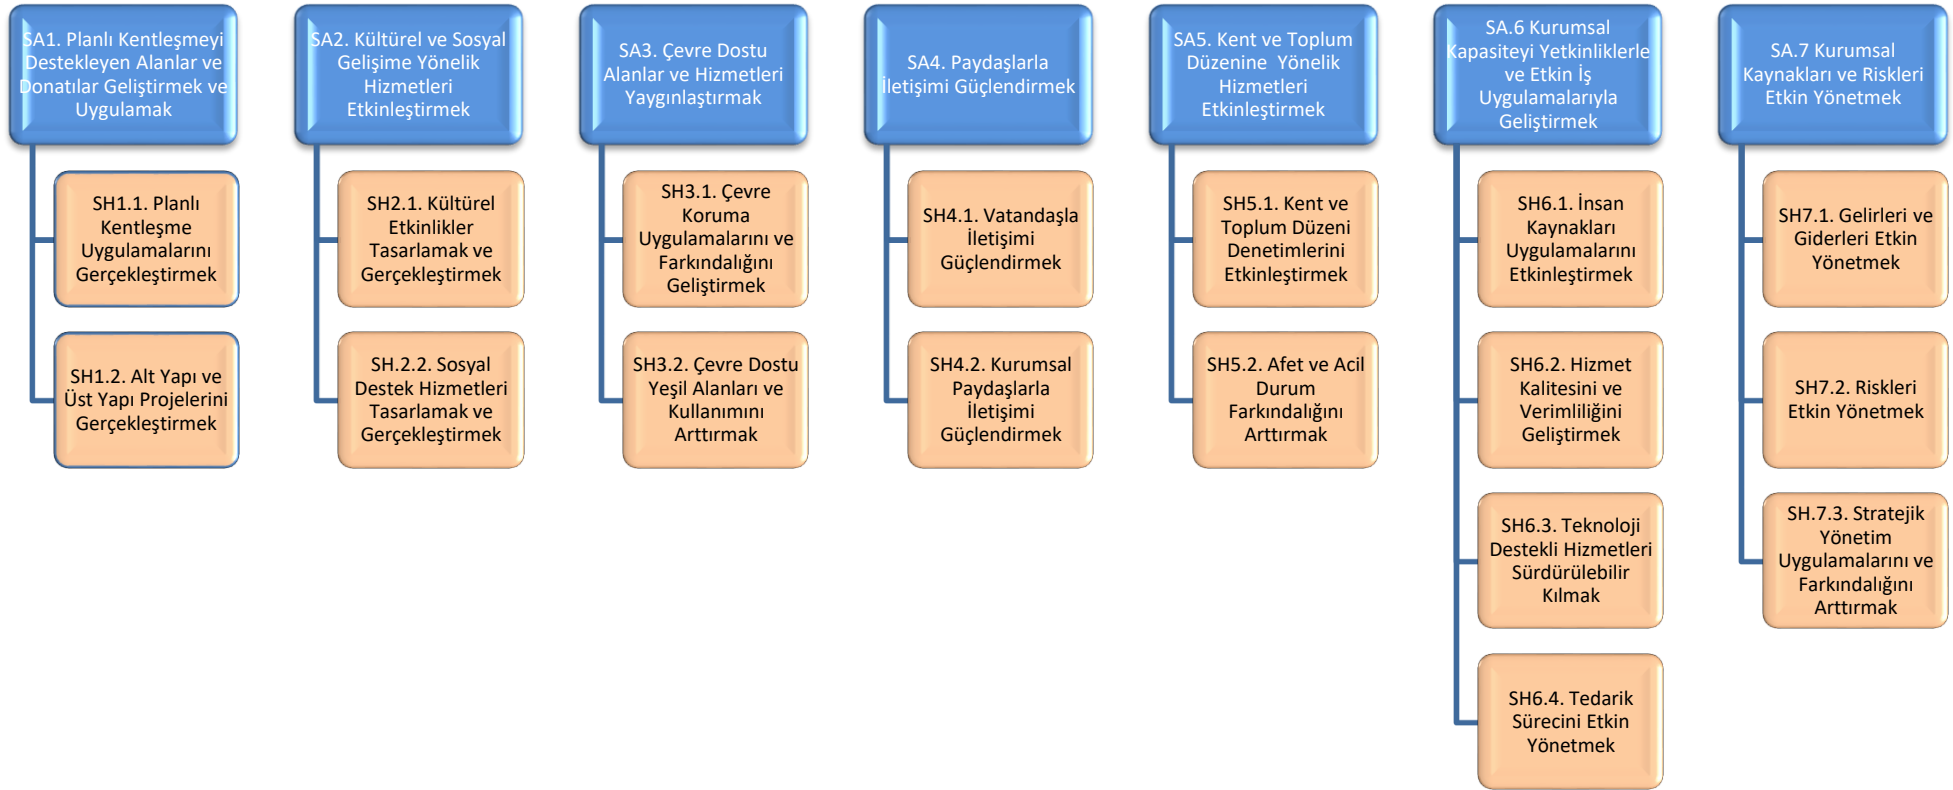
SA1. Planlı Kentleşmeyi Destekleyen Alanlar ve Donatılar Geliştirmek ve Uygulamak

SH1.1. Planlı Kentleşme Uygulamalarını Gerçekleştirmek

SH1.2. Alt Yapı ve Üst Yapı Projelerini Gerçekleştirmek

SA2. Kültürel ve Sosyal Gelişime Yönelik Hizmetleri Etkinleştirmek

SH2.1. Kültürel Etkinlikler Tasarlamak ve Gerçekleştirmek

SH.2.2. Sosyal Destek Hizmetleri Tasarlamak ve Gerçekleştirmek

SA3. Çevre Dostu Alanlar ve Hizmetleri Yaygınlaştırmak

SH3.1. Çevre Koruma Uygulamalarını ve Farkındalığını Geliştirmek

SH3.2. Çevre Dostu Yeşil Alanları ve Kullanımını Arttırmak

SA4. Paydaşlarla İletişimi Güçlendirmek

SH4.1. Vatandaşla İletişimi Güçlendirmek

SH4.2. Kurumsal Paydaşlarla İletişimi Güçlendirmek

SA5. Kent ve Toplum Düzenine Yönelik Hizmetleri Etkinleştirmek

SH5.1. Kent ve Toplum Düzeni Denetimlerini Etkinleştirmek

SH5.2. Afet ve Acil Durum Farkındalığını Arttırmak

SA.6 Kurumsal Kapasiteyi Yetkinliklerle ve Etkin İş Uygulamalarıyla Geliştirmek

SH6.1. İnsan Kaynakları Uygulamalarını Etkinleştirmek

SH6.2. Hizmet Kalitesini ve Verimliliğini Geliştirmek

SH6.3. Teknoloji Destekli Hizmetleri Sürdürülebilir Kılmak

SH6.4. Tedarik Sürecini Etkin Yönetmek

SA.7 Kurumsal Kaynakları ve Riskleri Etkin Yönetmek

SH7.1. Gelirleri ve Giderleri Etkin Yönetmek

SH7.2. Riskleri Etkin Yönetmek

SH.7.3. Stratejik Yönetim Uygulamalarını ve Farkındalığını Arttırmak